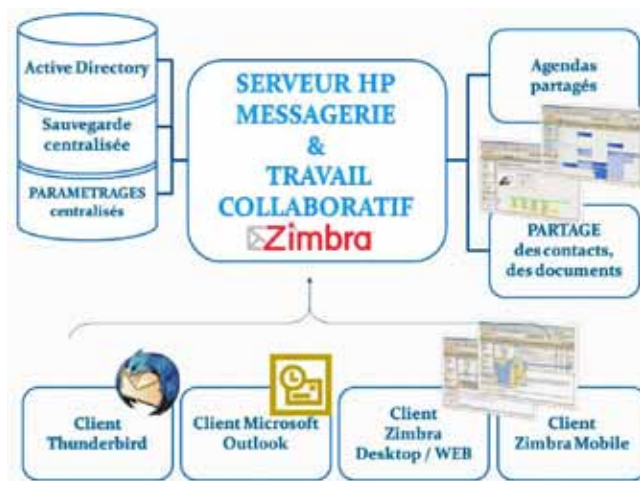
Active Directory

Sauvegarde centralisée

PARAMETRAGES centralisés

SERVEUR HP MESSAGERIE & TRAVAIL COLLABORATIF

Zimbra

Agendas partagés

PARTAGE des contacts, des documents

Client Thunderbird

Client Microsoft Outlook

Client Zimbra Desktop / WEB

Client Zimbra Mobile